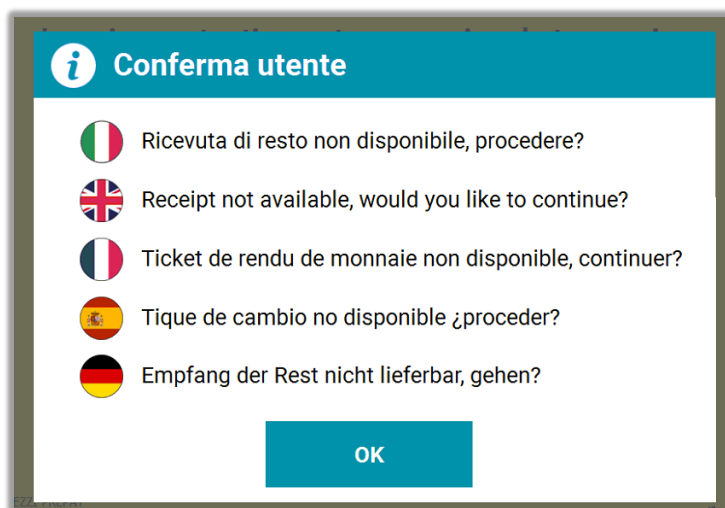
Conferma utente

Ricevuta di resto non disponibile, procedere?

Receipt not available, would you like to continue?

Ticket de rendu de monnaie non disponible, continuer?

Tique de cambio no disponible ¿proceder?

Empfang der Rest nicht lieferbar, gehen?

OK